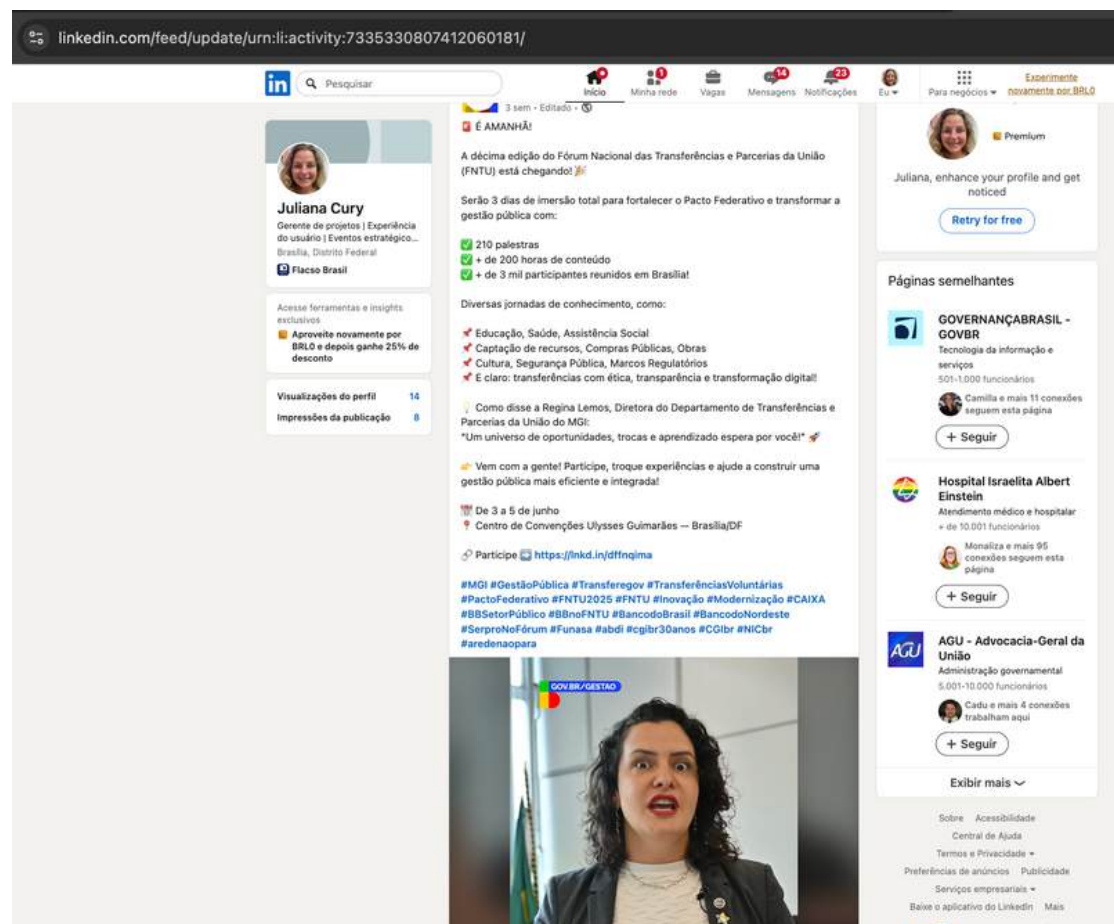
linkedin.com/feed/update/urn:li:activity:7335330807412060181/

in Pesquisar

Início Minha rede Vagas 14 Mensagens 23 Notificações Eu Para negócios Experimente novamente por BRL0

Juliana Cury
Gerente de projetos | Experiência do usuário | Eventos estratégico...
Brasília, Distrito Federal
Flacso Brasil

Acesse ferramentas e insights exclusivos
Aproveite novamente por BRL0 e depois ganhe 25% de desconto

Visualizações do perfil 14
Impressões da publicação 8

3 sem • Editado •

É AMANHÃ!

A décima edição do Fórum Nacional das Transferências e Parcerias da União (FNTU) está chegando!

Serão 3 dias de imersão total para fortalecer o Pacto Federativo e transformar a gestão pública com:

210 palestras
+ de 200 horas de conteúdo
+ de 3 mil participantes reunidos em Brasília!

Diversas jornadas de conhecimento, como:

Educação, Saúde, Assistência Social
Captação de recursos, Compras Públicas, Obras
Cultura, Segurança Pública, Marcos Regulatórios
E claro: transferências com ética, transparência e transformação digital!

Como disse a Regina Lemos, Diretora do Departamento de Transferências e Parcerias da União do MGI:
"Um universo de oportunidades, trocas e aprendizado espera por você!"

Vem com a gente! Participe, troque experiências e ajude a construir uma gestão pública mais eficiente e integrada!

De 3 a 5 de junho
Centro de Convenções Ulysses Guimarães — Brasília/DF

Participe https://lnkd.in/dffnqima

#MGI #GestãoPública #Transferegov #TransferênciasVoluntárias #PactoFederativo #FNTU2025 #FNTU #Inovação #Modernização #CAIXA #BBSetorPúblico #BBnoFNTU #BancodoBrasil #BancodoNordeste #SerproNoFórum #Funasa #abdi #cgibr30anos #CGIbr #NICbr #aredenaopara

GOV.BR/GESTAO

Premium
Juliana, enhance your profile and get noticed
Retry for free

Páginas semelhantes

GOVERNANÇABRASIL - GOVBR
Tecnologia da informação e serviços
501-1.000 funcionários
Camilla e mais 11 conexões seguem esta página
+ Seguir

Hospital Israelita Albert Einstein
Atendimento médico e hospitalar
+ de 10.001 funcionários
Monaliza e mais 95 conexões seguem esta página
+ Seguir

AGU - Advocacia-Geral da União
Administração governamental
5.001-10.000 funcionários
Cadu e mais 4 conexões trabalham aqui
+ Seguir

Exibir mais

Sobre Acessibilidade
Central de Ajuda
Termos e Privacidade
Preferências de anúncios Publicidade
Serviços empresariais
Baixe o aplicativo do LinkedIn Mais